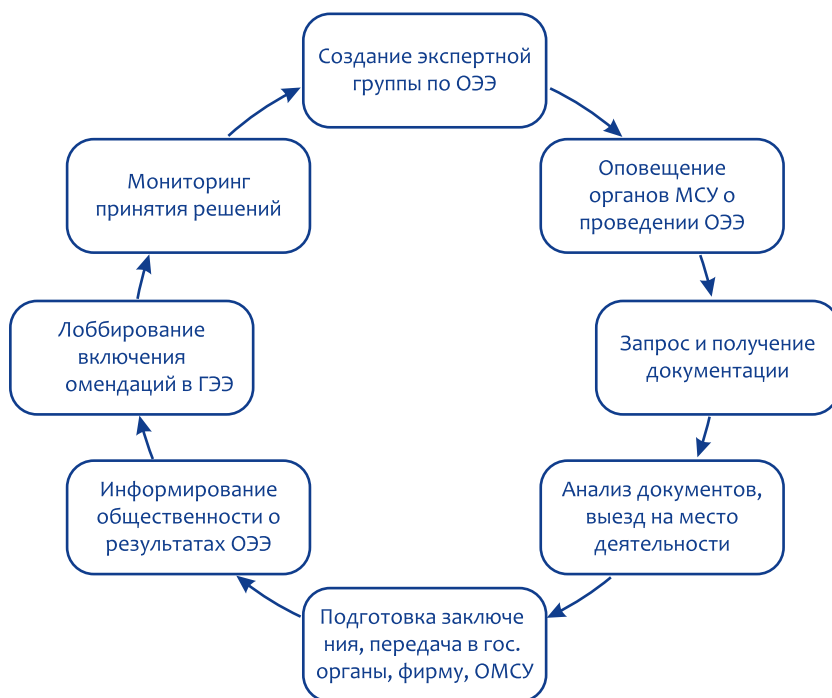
Создание экспертной группы по ОЭЭ

Оповещение органов МСУ о проведении ОЭЭ

Запрос и получение документации

Анализ документов, выезд на место деятельности

Подготовка заключе ния, передача в гос. органы, фирму, ОМСУ

Информирование общественности о результатах ОЭЭ

Лоббирование включения омендаций в ГЭЭ

Мониторинг принятия решений